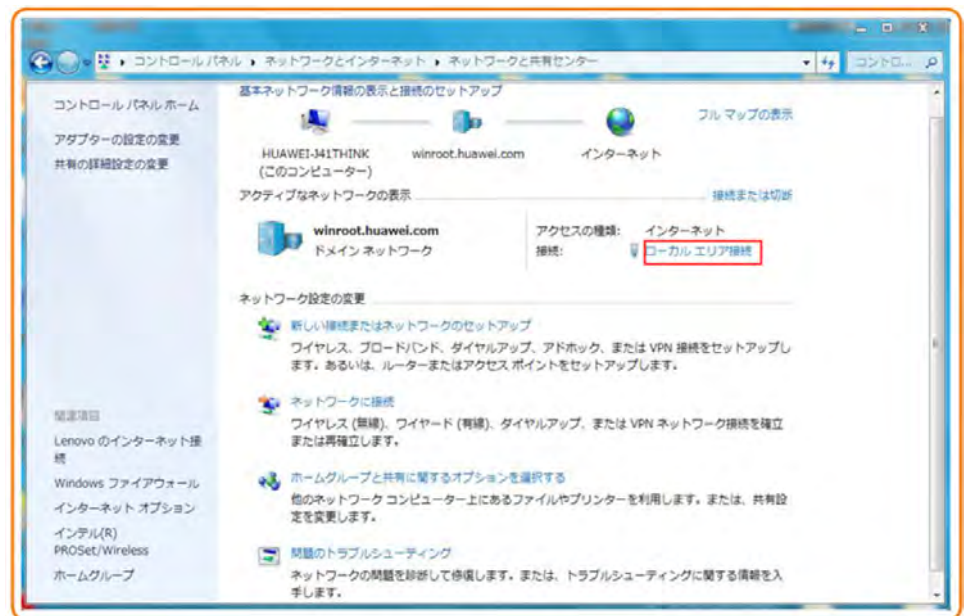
コントロール パネル ▸ ネットワークとインターネット ▸ ネットワークと共有センター

コントロール... 

コントロール パネル ホーム

アダプターの設定の変更

共有の詳細設定の変更

基本ネットワーク情報の表示と接続のセットアップ

フル マップの表示

HUAWEI-341THINK (このコンピューター)

winroot.huawei.com

インターネット

アクティブなネットワークの表示

接続または切断

winroot.huawei.com

ドメイン ネットワーク

アクセスの種類: インターネット

接続: ローカル エリア接続

ネットワーク設定の変更

新しい接続またはネットワークのセットアップ

ワイヤレス、ブロードバンド、ダイヤルアップ、アドホック、または VPN 接続をセットアップします。あるいは、ルーターまたはアクセス ポイントをセットアップします。

ネットワークに接続

ワイヤレス (無線)、ワイヤード (有線)、ダイヤルアップ、または VPN ネットワーク接続を確立または再確立します。

ホームグループと共有に関するオプションを選択する

他のネットワーク コンピューター上にあるファイルやプリンターを利用します。または、共有設定を変更します。

問題のトラブルシューティング

ネットワークの問題を診断して修復します。または、トラブルシューティングに関する情報を入手します。

関連項目

Lenovo のインターネット接続

Windows ファイアウォール

インターネット オプション

インテル(R) PROSet/Wireless

ホームグループ